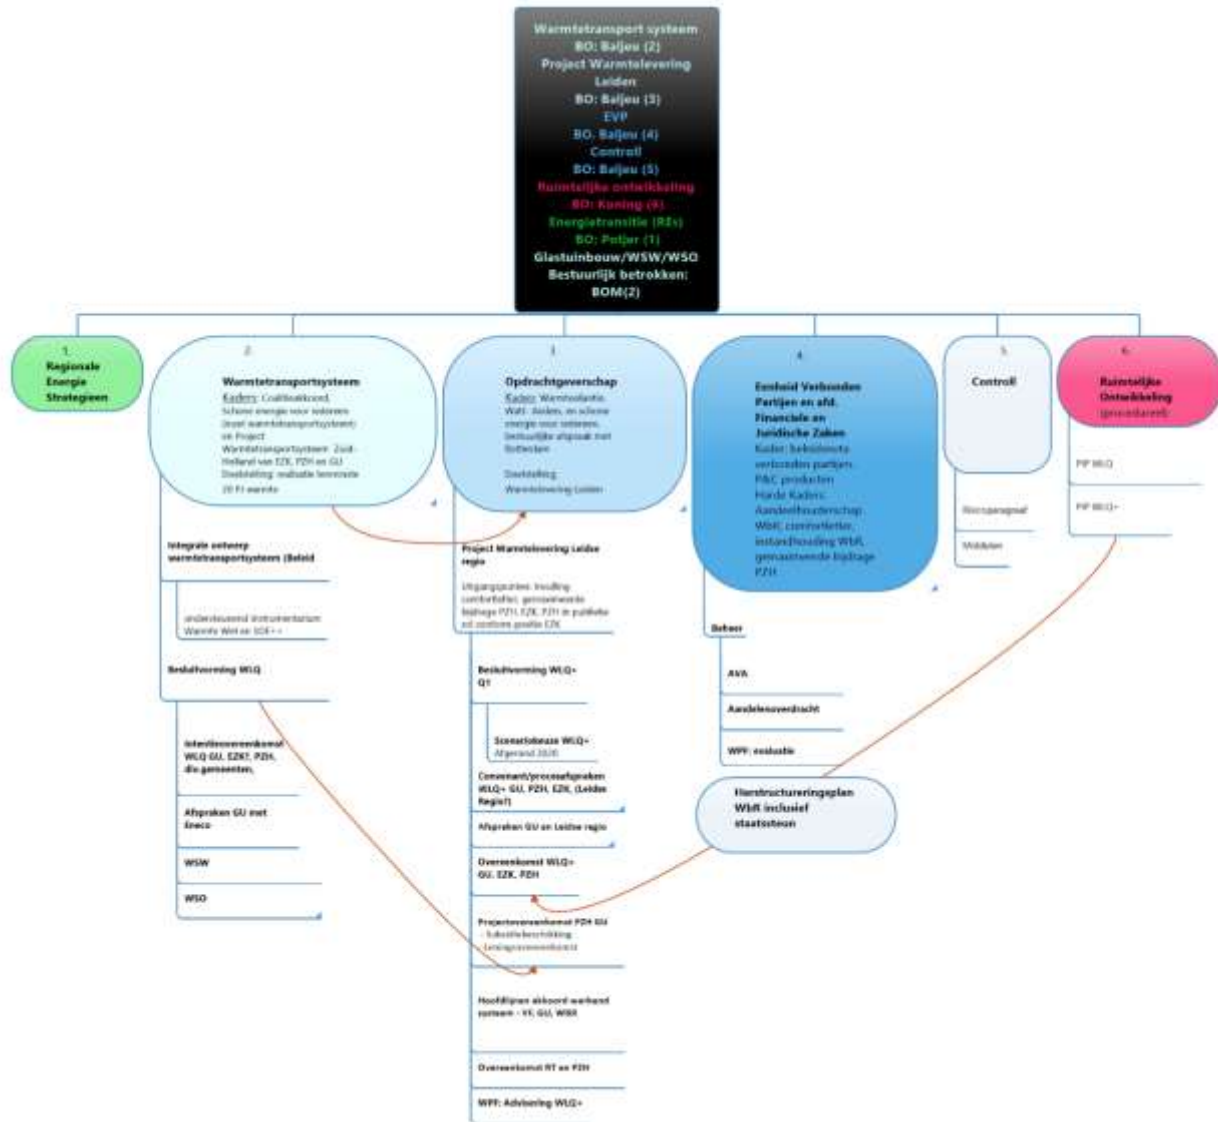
Warmtetransport systeem
BO: Baljeu (2)
Project Warmtelevering Leiden
BO: Baljeu (3)
EVP
BO: Baljeu (4)
Controll
BO: Baljeu (5)
Ruimtelijke ontwikkeling
BO: Koning (6)
Energietransitie (RES)
BO: Potjer (1)
Glastuinbouw/WSW/WSO
Bestuurlijk betrokken:
BOM(2)

1.
Regionale Energie Strategieen

2.
Warmtetransportsysteem
Kaders: Coalitieakkoord, Schone energie voor iedereen (kort warmtetransportsysteem) en Project Warmtetransportsysteem Zuid-Holland van EZK, PZH en GU
Doelstelling: realisatie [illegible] 20 PJ warmte

Integrale ontwerp warmtetransportsysteem (Beleid

ondersteunend instrumentarium Warmte Wet en SDE++

Besluitvorming WLQ

Intentieovereenkomst WLQ GU, EZKT, PZH, div.gemeenten,

Afspraken GU met Eneco

WSW

WSO

3.
Opdrachtgeverschap
Kaders: Warmtealliantie, WBK Leiden, en schone energie voor iedereen, bestuurlijke afspraak met Rotterdam

Doelstelling:
Warmtelevering Leiden

Project Warmtelevering Leidse regio

Uitgangspunten: Invulling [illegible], gemeenteende bijdrage PZH, EZK, PZH in publieke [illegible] positie EZK

Besluitvorming WLQ+ Q1

Scenariobase WLQ+
Afgerond 2020

Convenant/procesafspraken WLQ+ GU, PZH, EZK, (Leidse Regio?)

Afspraken GU en Leidse regio

Overeenkomst WLQ+ GU, EZK, PZH

Projectovereenkomst PZH GU
- Subsidiebeschikking
- Leningovereenkomst

Hoofdlijnen akkoord warmend systeem - VF, GU, WBR

Overeenkomst RT en PZH

WPF: Advisering WLQ+

4.
Eenheid Verbonden Partijen en afd. Financiele en Juridische Zaken
Kader: beleidsnota verbonden partijen, P&C producten
Harde Kaders: Aandeelhouderschap WbR, continuïteit, instandhouding WbR, gemeentende bijdrage PZH

Beheer

AVA

Aandelenoverdracht

WPF: evaluatie

Herstructureringeplan WbR inclusief staatssteun

5.
Controll

Risicoparagraaf

Middelen

6.
Ruimtelijke Ontwikkeling
(procesbewaking)

PIP WLQ

PIP WLQ+